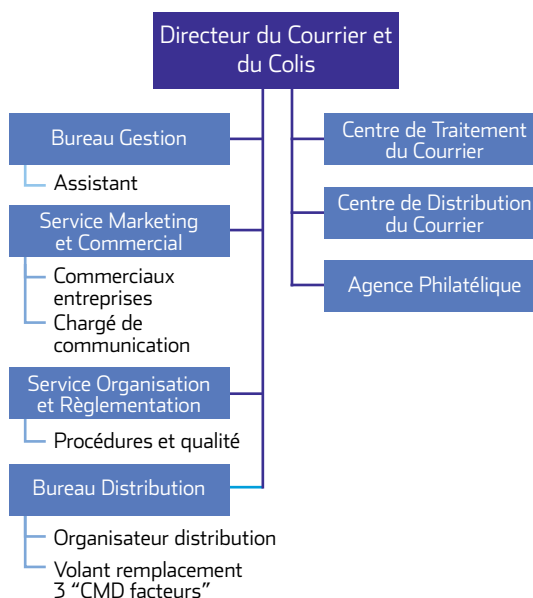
Directeur du Courrier et du Colis

Bureau Gestion

Assistant

Service Marketing et Commercial

Commerciaux entreprises

Chargé de communication

Service Organisation et Règlementation

Procédures et qualité

Bureau Distribution

Organisateur distribution

Volant remplacement 3 "CMD facteurs"

Centre de Traitement du Courrier

Centre de Distribution du Courrier

Agence Philatélique